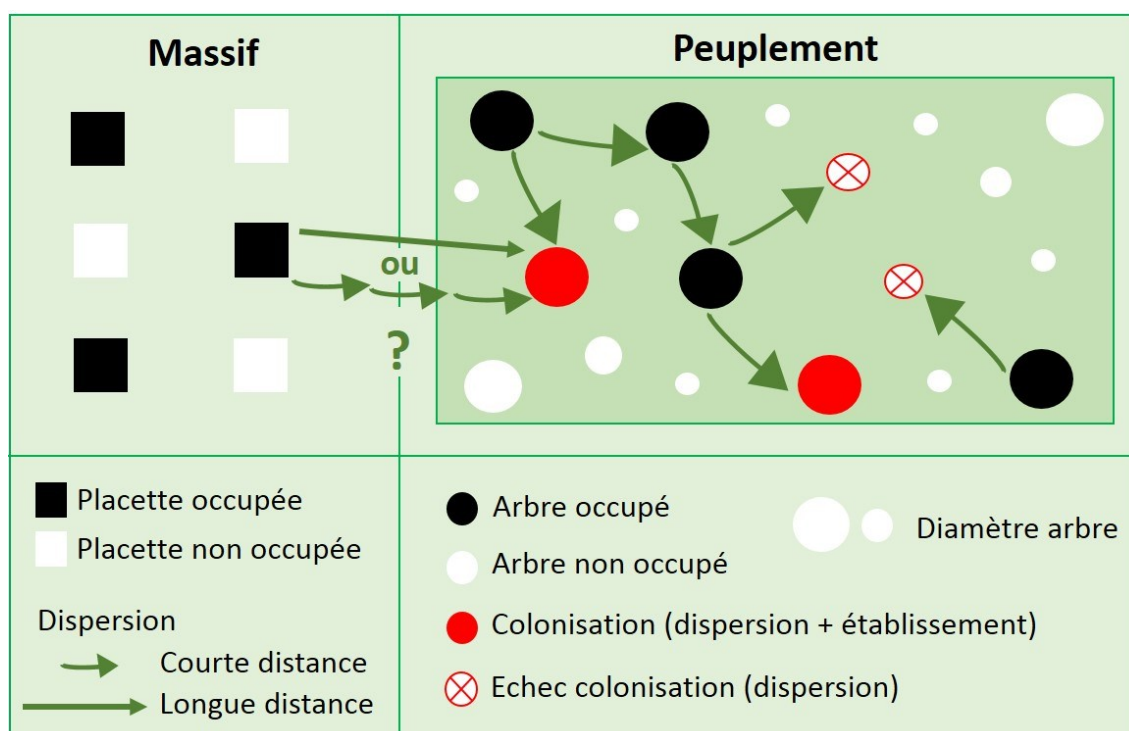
Massif

Peuplement

ou

?

Placette occupée

Placette non occupée

Dispersion

Courte distance

Longue distance

Arbre occupé

Arbre non occupé

Diamètre arbre

Colonisation (dispersion + établissement)

Echec colonisation (dispersion)